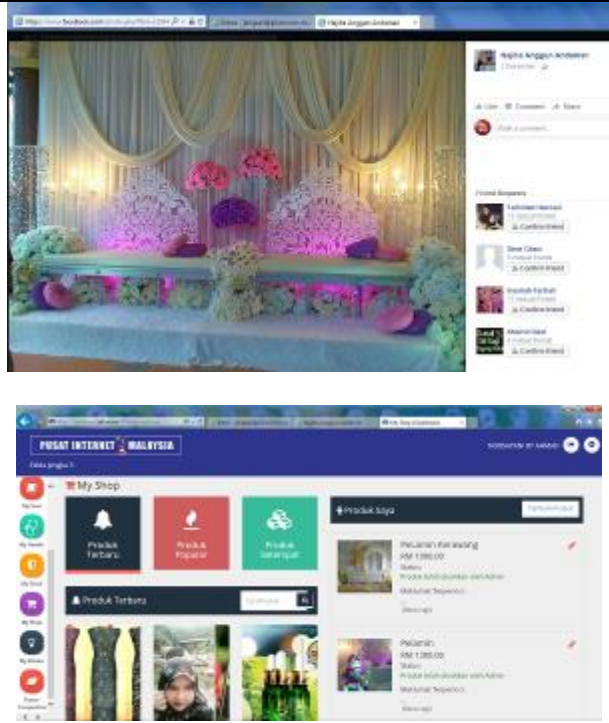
https://www.facebook.com/photo.php?fbid=

Najiha Anggun Andaman

Like Comment Share

Write a comment...

Friend Requests

Confirm Friend

Confirm Friend

Confirm Friend

Confirm Friend

PUSAT INTERNET MALAYSIA

My Shop

Produk Terbaru

Produk Popular

Produk Sekategori

Produk Saya

Produk Terbaru

Pelamin Berawang

RM 1390.00

Pelamin

RM 1390.00